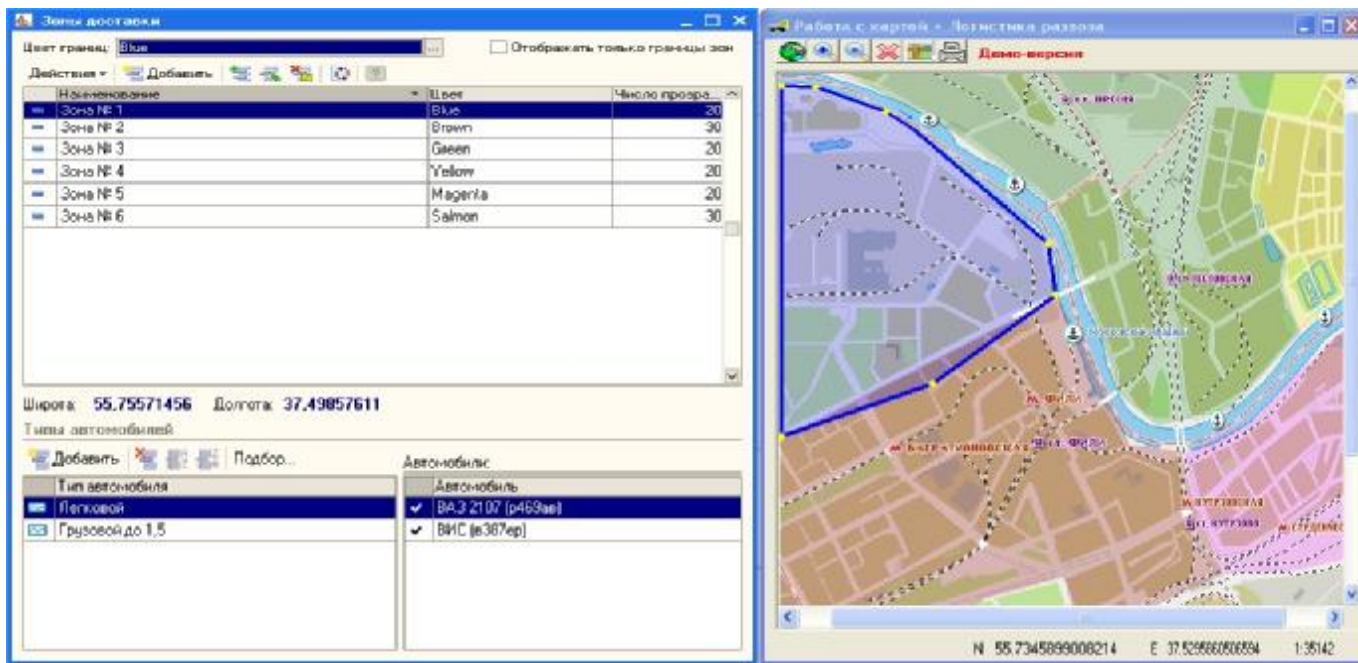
Зоны доставки

Цвет границ: Blue

Отображать только границы зон

Действия ▾ Добавить

| Наименование | Цвет | Число прозра... |
|---|---|---|
| Зона № 1 | Blue | 20 |
| Зона № 2 | Brown | 30 |
| Зона № 3 | Green | 20 |
| Зона № 4 | Yellow | 20 |
| Зона № 5 | Magenta | 20 |
| Зона № 6 | Salmon | 30 |

Широта: 55,75571456 Долгота: 37,49857611

Типы автомобилей

Добавить Подбор...

| Тип автомобиля |
|---|
| Легковой |
| Грузовой до 1,5 |

Автомобили:

| Автомобиль |
|---|
| ВАЗ 2107 (р469ав) |
| ВИС (в387ер) |

Работа с картой - Логистика развоза

Демо-версия

м. Фили

м. Багратионовская

N 55.7345899008214 E 37.529586050594 1:35142